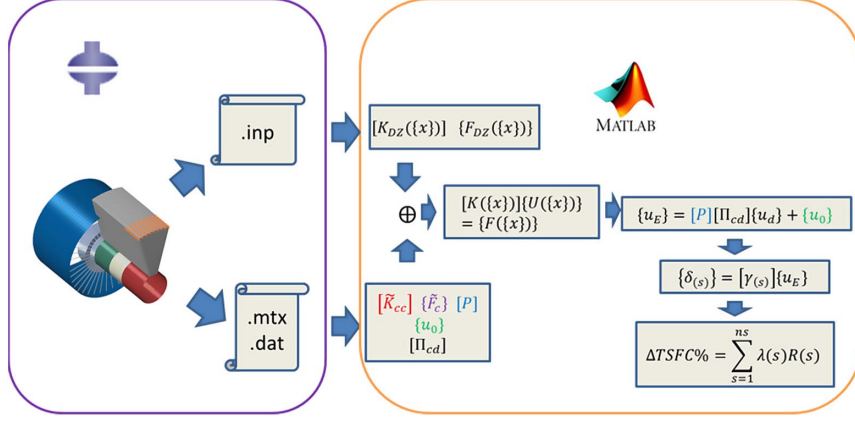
.inp

.mtx
.dat

MATLAB

$[K_{DZ}(\{x\})]$ $\{F_{DZ}(\{x\})\}$

$\oplus$

$[K(\{x\})]\{U(\{x\})\} = \{F(\{x\})\}$

$\{u_E\} = [P][\Pi_{cd}]\{u_d\} + \{u_0\}$

$[\tilde{K}_{cc}]$ $\{\tilde{F}_c\}$ $[P]$ $\{u_0\}$ $[\Pi_{cd}]$

$\{\delta_{(s)}\} = [\gamma_{(s)}]\{u_E\}$

$\Delta TSFC\% = \sum_{s=1}^{ns} \lambda(s)R(s)$